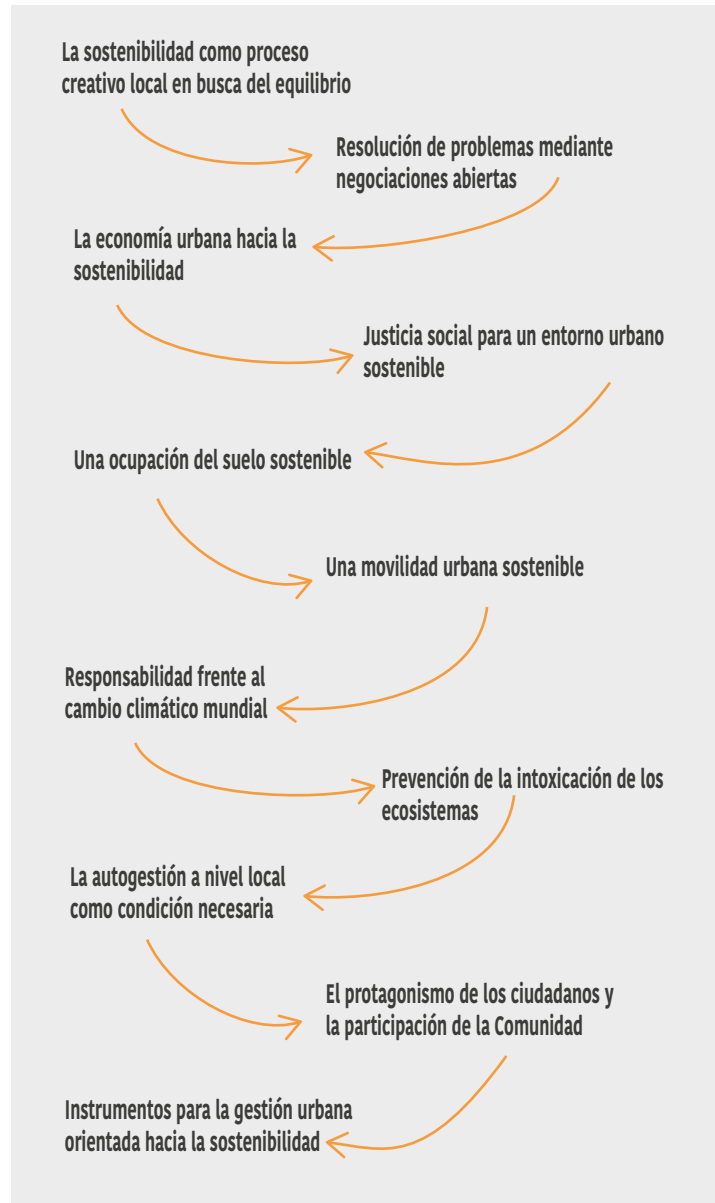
La sostenibilidad como proceso creativo local en busca del equilibrio

Resolución de problemas mediante negociaciones abiertas

La economía urbana hacia la sostenibilidad

Justicia social para un entorno urbano sostenible

Una ocupación del suelo sostenible

Una movilidad urbana sostenible

Responsabilidad frente al cambio climático mundial

Prevención de la intoxicación de los ecosistemas

La autogestión a nivel local como condición necesaria

El protagonismo de los ciudadanos y la participación de la Comunidad

Instrumentos para la gestión urbana orientada hacia la sostenibilidad